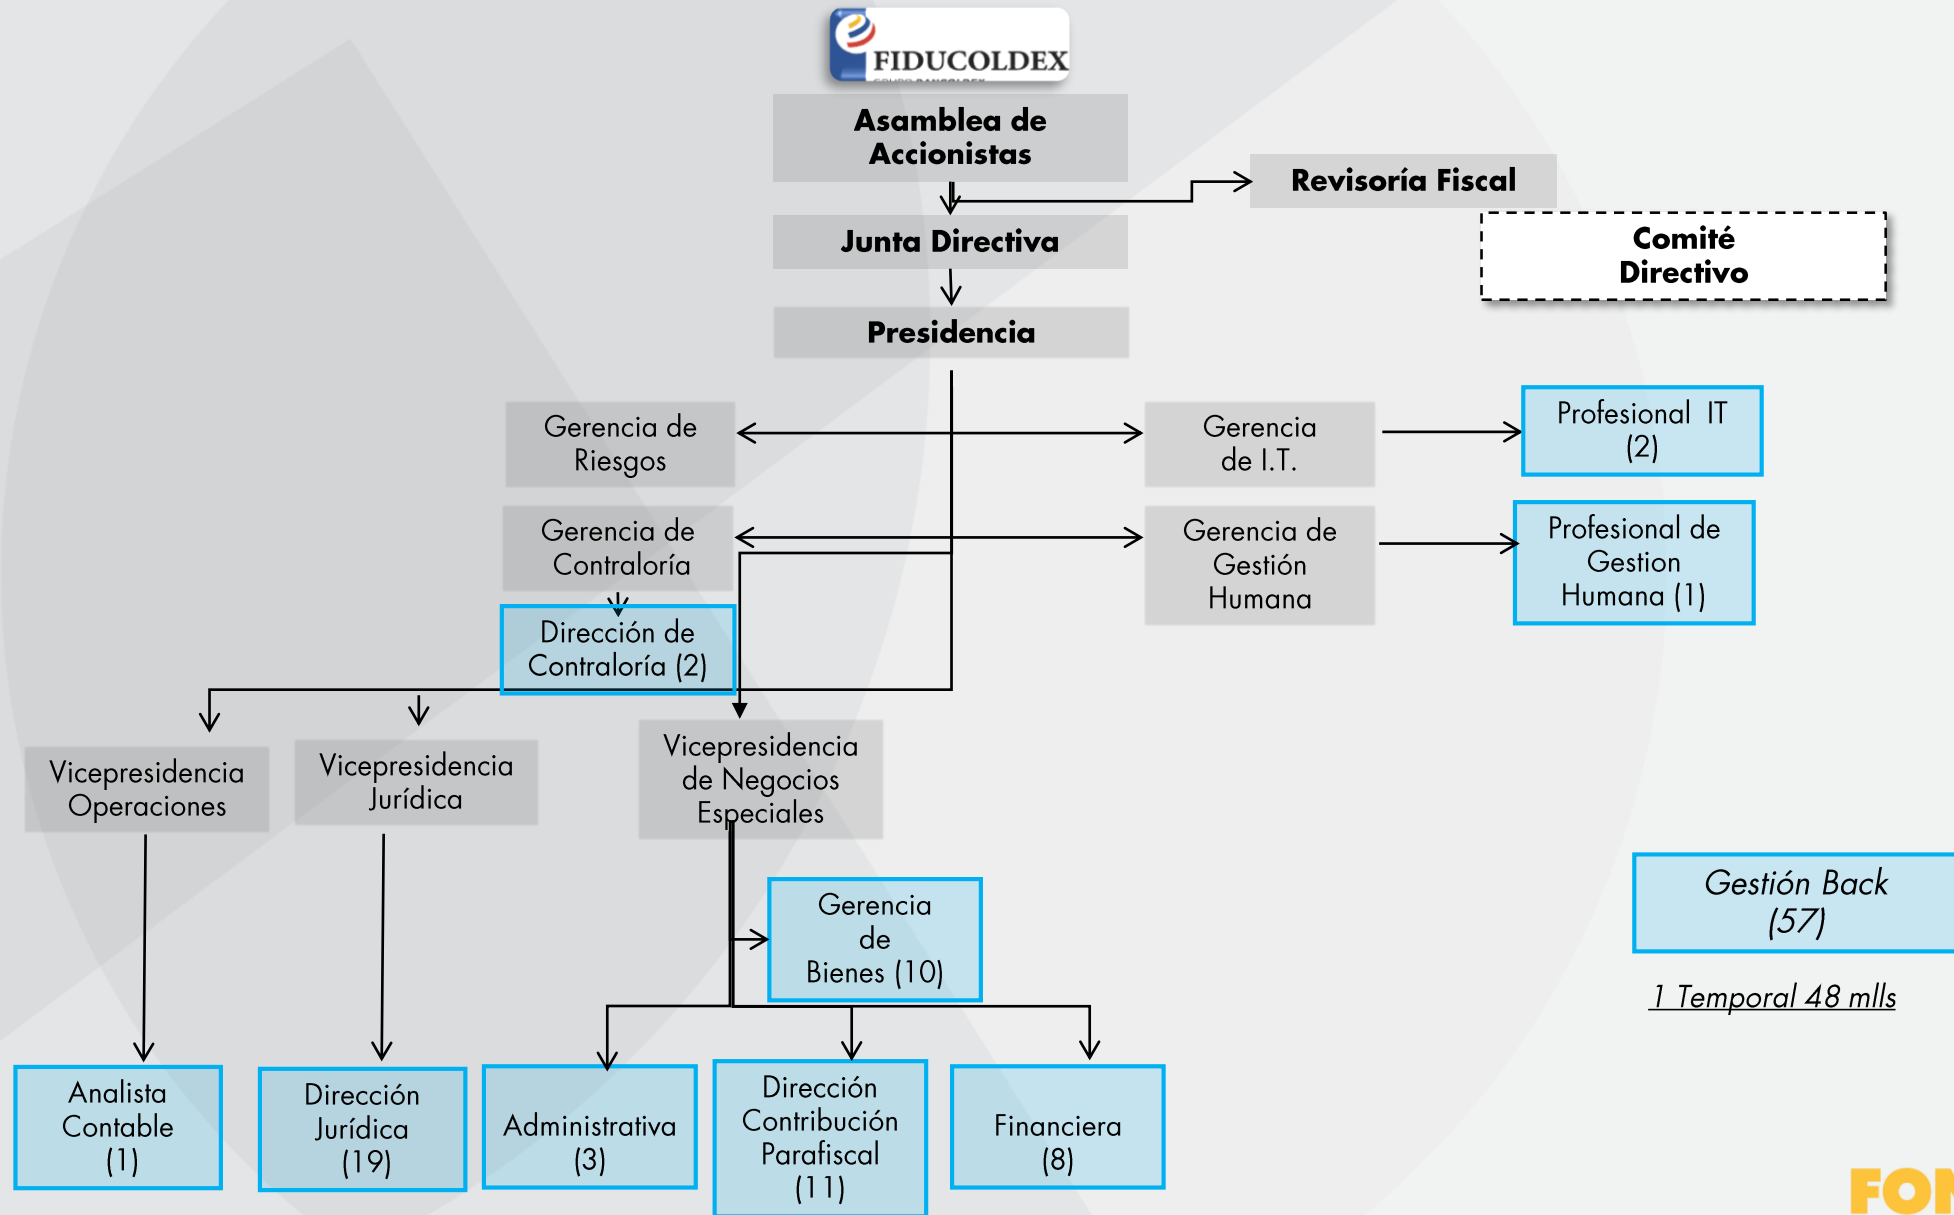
FIDUCOLDEX

Asamblea de Accionistas

Revisoría Fiscal

Junta Directiva

Comité Directivo

Presidencia

Gerencia de Riesgos

Gerencia de I.T.

Profesional IT (2)

Gerencia de Contraloría

Gerencia de Gestión Humana

Profesional de Gestion Humana (1)

Dirección de Contraloría (2)

Vicepresidencia Operaciones

Vicepresidencia Jurídica

Vicepresidencia de Negocios Especiales

Gerencia de Bienes (10)

Gestión Back (57)

1 Temporal 48 mlls

Analista Contable (1)

Dirección Jurídica (19)

Administrativa (3)

Dirección Contribución Parafiscal (11)

Financiera (8)

FO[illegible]